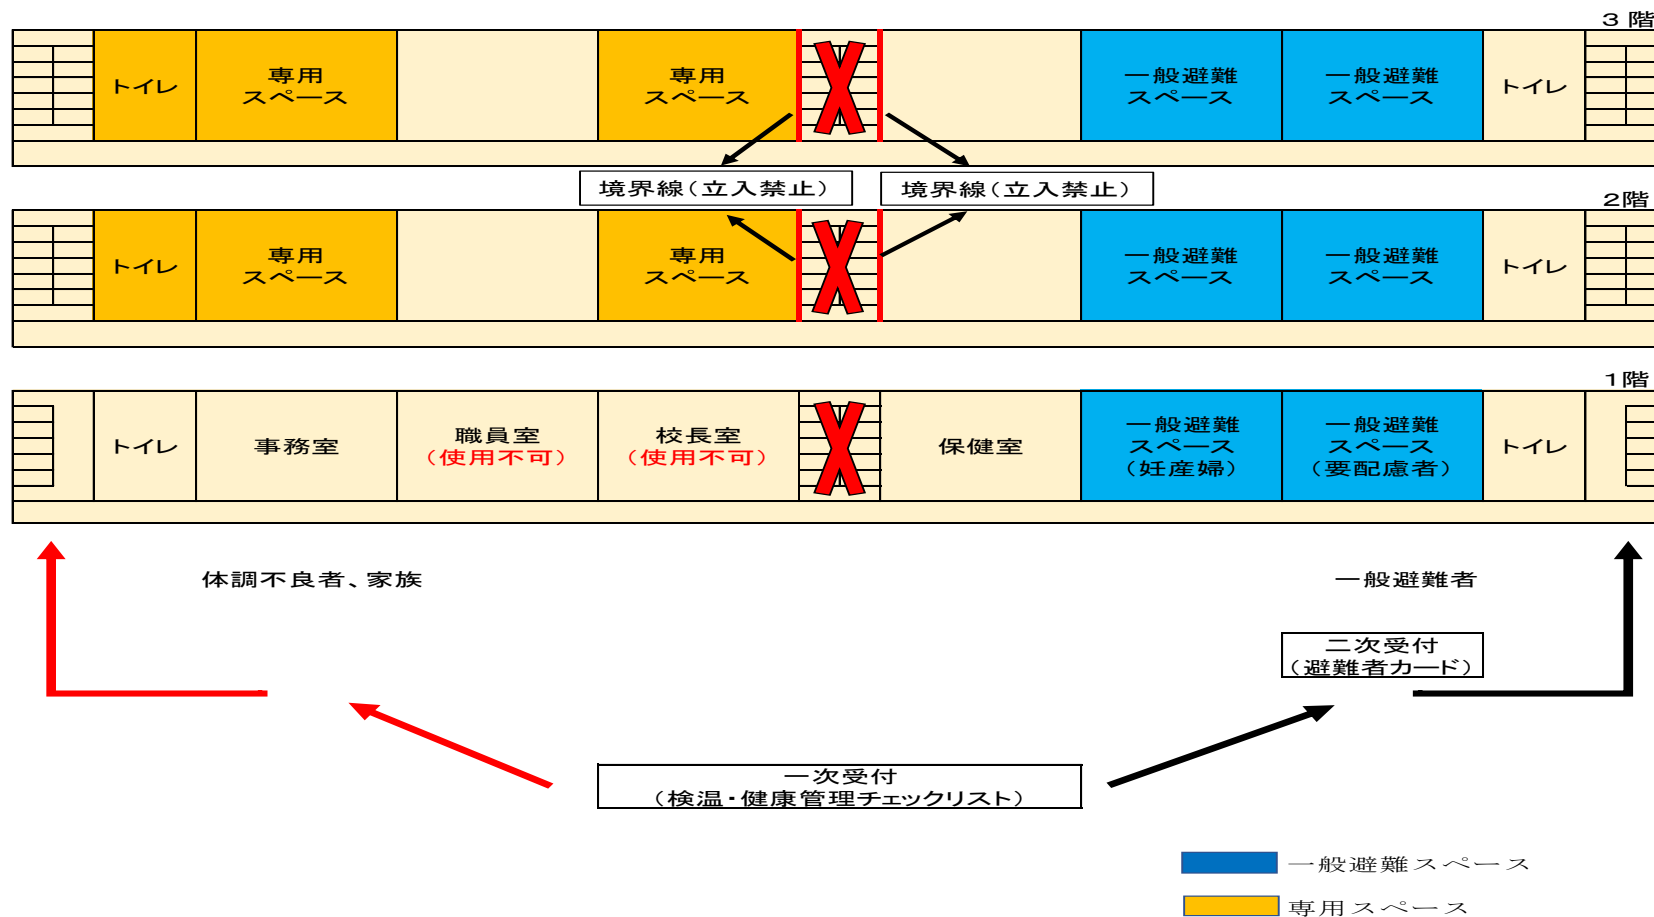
３階

トイレ

専用スペース

専用スペース

一般避難スペース

一般避難スペース

トイレ

境界線（立入禁止）

境界線（立入禁止）

２階

トイレ

専用スペース

専用スペース

一般避難スペース

一般避難スペース

トイレ

１階

トイレ

事務室

職員室（使用不可）

校長室（使用不可）

保健室

一般避難スペース（妊産婦）

一般避難スペース（要配慮者）

トイレ

体調不良者、家族

一般避難者

二次受付（避難者カード）

一次受付（検温・健康管理チェックリスト）

一般避難スペース

専用スペース